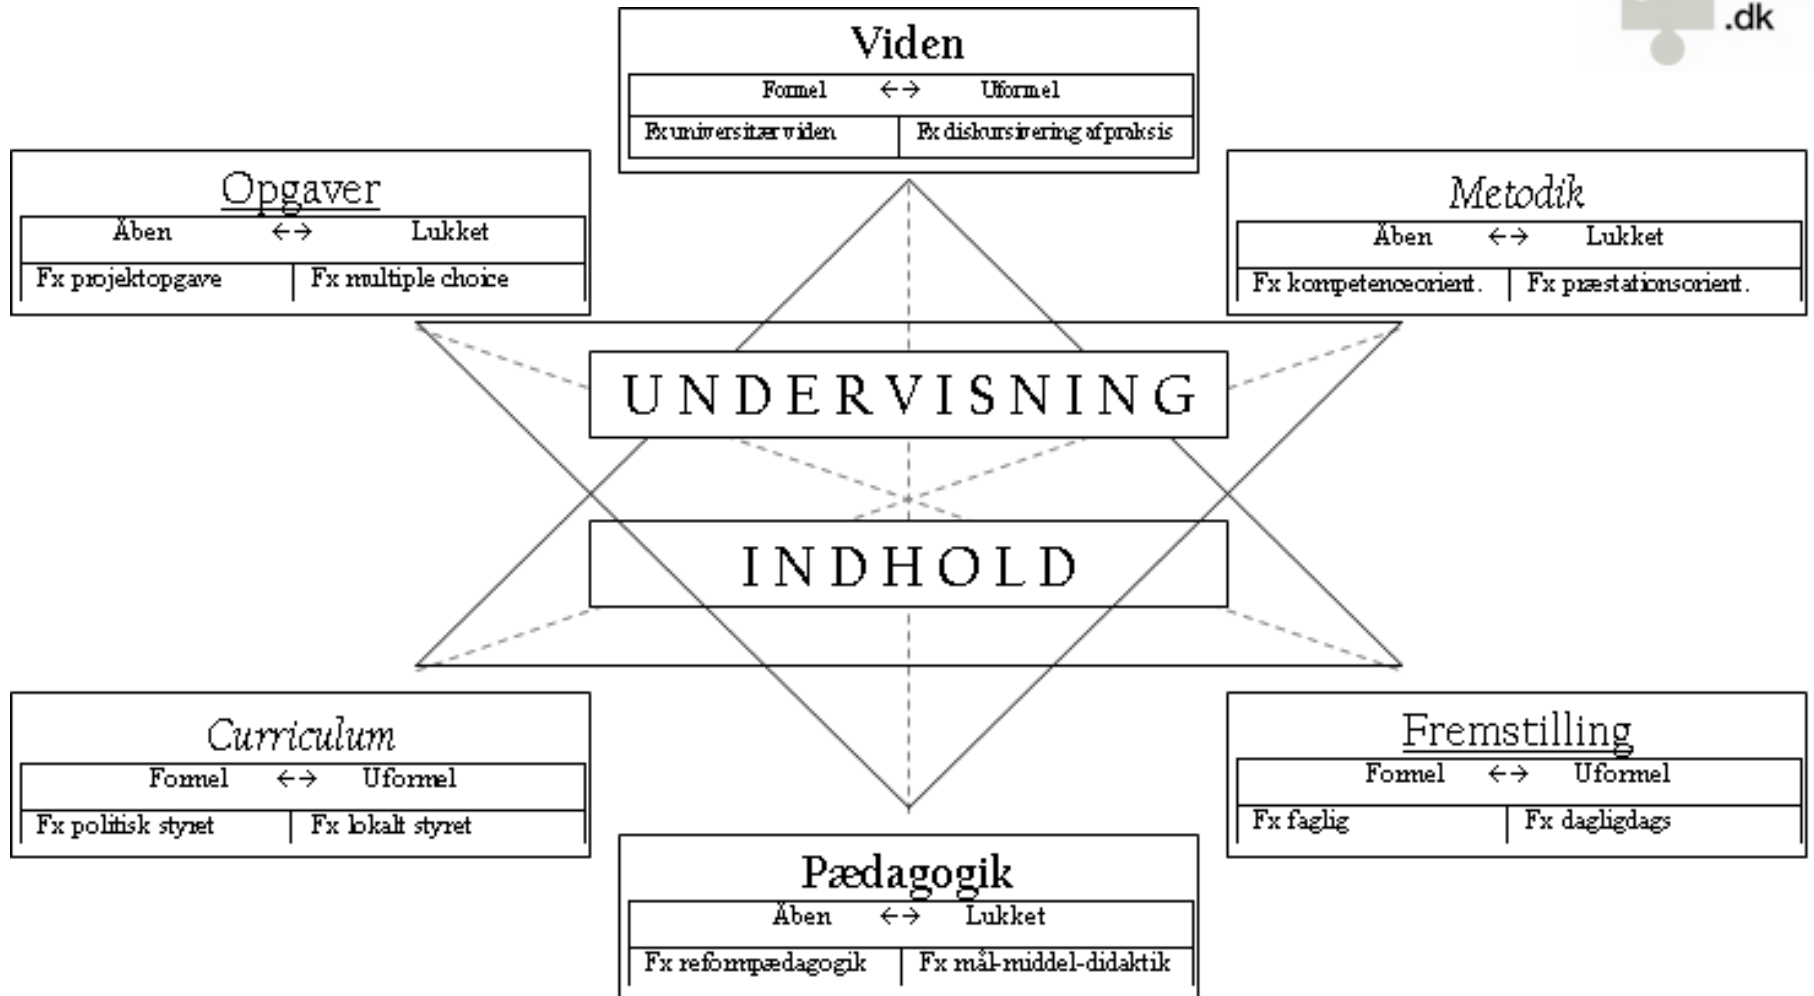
.dk

Viden

Formel ←→ Uformel

| Fx universitær viden | Fx diskursivering af praksis |
|---|---|

Opgaver

Åben ←→ Lukket

| Fx projektopgave | Fx multiple choice |
|---|---|

Metodik

Åben ←→ Lukket

| Fx kompetenceorient. | Fx præstationsorient. |
|---|---|

UNDERVISNING

INDHOLD

Curriculum

Formel ←→ Uformel

| Fx politisk styret | Fx lokalt styret |
|---|---|

Fremstilling

Formel ←→ Uformel

| Fx faglig | Fx dagligdags |
|---|---|

Pædagogik

Åben ←→ Lukket

| Fx reformpædagogik | Fx mål-middel-didaktik |
|---|---|